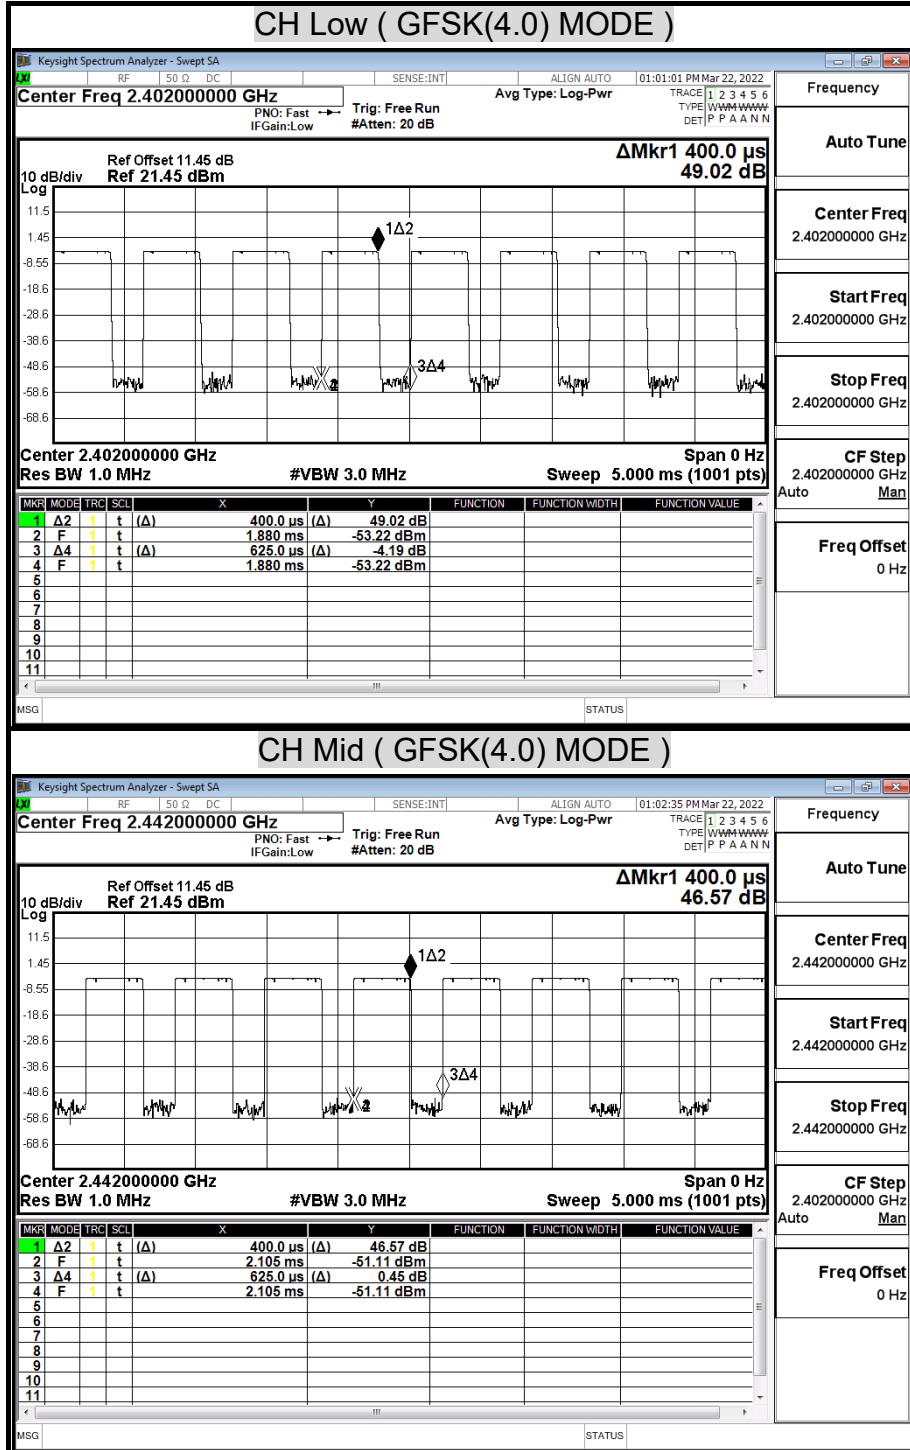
CH Low ( GFSK(4.0) MODE )

Keysight Spectrum Analyzer - Swept SA
RF 50 Ω DC SENSE:INT ALIGN AUTO 01:01:01 PM Mar 22, 2022
Center Freq 2.402000000 GHz
PNO: Fast IFGain:Low
Trig: Free Run #Atten: 20 dB
Avg Type: Log-Pwr
TRACE 1 2 3 4 5 6 TYPE WWWWWW DET P P A A N N
Frequency

Ref Offset 11.45 dB
10 dB/div Ref 21.45 dBm
Log
ΔMkr1 400.0 µs 49.02 dB
11.5
1.45
-8.55
-18.6
-28.6
-38.6
-48.6
-58.6
-68.6
1Δ2
3Δ4
Center 2.402000000 GHz
Res BW 1.0 MHz
#VBW 3.0 MHz
Span 0 Hz
Sweep 5.000 ms (1001 pts)

Auto Tune
Center Freq 2.402000000 GHz
Start Freq 2.402000000 GHz
Stop Freq 2.402000000 GHz
CF Step 2.402000000 GHz Auto Man
Freq Offset 0 Hz

| MKR | MODE | TRC | SCL | X | Y | FUNCTION | FUNCTION WIDTH | FUNCTION VALUE |
|---|---|---|---|---|---|---|---|---|
| 1 | Δ2 | 1 | t (Δ) | 400.0 µs | (Δ) 49.02 dB | | | |
| 2 | F | 1 | t | 1.880 ms | -53.22 dBm | | | |
| 3 | Δ4 | 1 | t (Δ) | 625.0 µs | (Δ) -4.19 dB | | | |
| 4 | F | 1 | t | 1.880 ms | -53.22 dBm | | | |
| 5 | | | | | | | | |
| 6 | | | | | | | | |
| 7 | | | | | | | | |
| 8 | | | | | | | | |
| 9 | | | | | | | | |
| 10 | | | | | | | | |
| 11 | | | | | | | | |

MSG STATUS

CH Mid ( GFSK(4.0) MODE )

Keysight Spectrum Analyzer - Swept SA
RF 50 Ω DC SENSE:INT ALIGN AUTO 01:02:35 PM Mar 22, 2022
Center Freq 2.442000000 GHz
PNO: Fast IFGain:Low
Trig: Free Run #Atten: 20 dB
Avg Type: Log-Pwr
TRACE 1 2 3 4 5 6 TYPE WWWWWW DET P P A A N N
Frequency

Ref Offset 11.45 dB
10 dB/div Ref 21.45 dBm
Log
ΔMkr1 400.0 µs 46.57 dB
11.5
1.45
-8.55
-18.6
-28.6
-38.6
-48.6
-58.6
-68.6
1Δ2
3Δ4
Center 2.442000000 GHz
Res BW 1.0 MHz
#VBW 3.0 MHz
Span 0 Hz
Sweep 5.000 ms (1001 pts)

Auto Tune
Center Freq 2.442000000 GHz
Start Freq 2.442000000 GHz
Stop Freq 2.442000000 GHz
CF Step 2.402000000 GHz Auto Man
Freq Offset 0 Hz

| MKR | MODE | TRC | SCL | X | Y | FUNCTION | FUNCTION WIDTH | FUNCTION VALUE |
|---|---|---|---|---|---|---|---|---|
| 1 | Δ2 | 1 | t (Δ) | 400.0 µs | (Δ) 46.57 dB | | | |
| 2 | F | 1 | t | 2.105 ms | -51.11 dBm | | | |
| 3 | Δ4 | 1 | t (Δ) | 625.0 µs | (Δ) 0.45 dB | | | |
| 4 | F | 1 | t | 2.105 ms | -51.11 dBm | | | |
| 5 | | | | | | | | |
| 6 | | | | | | | | |
| 7 | | | | | | | | |
| 8 | | | | | | | | |
| 9 | | | | | | | | |
| 10 | | | | | | | | |
| 11 | | | | | | | | |

MSG STATUS